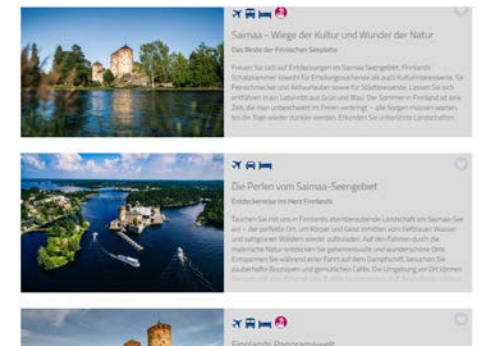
Saimaa - Wiege der Kultur und Wunder der Natur

Das Beste der Finnischen Seeplatte

Freuen Sie sich auf Entdeckungen im Saimaa-Seengebiet, Finnlands Schatzkammer sowohl für Erholungssuchende als auch Kulturinteressierte, für Feinschmecker und Aktivurlauber sowie für Städtereisende. Lassen Sie sich entführen in ein Labyrinth aus Grün und Blau. Der Sommer in Finnland ist eine Zeit, die man unbeschwert im Freien verbringt – alle Sorgen müssen warten, bis die Tage wieder dunkler werden. Erkunden Sie unberührte Landschaften

Die Perlen vom Saimaa-Seengebiet

Entdeckerreise ins Herz Finnlands

Tauchen Sie mit uns in Finnlands atemberaubende Landschaft am Saimaa-See ein – der perfekte Ort, um Körper und Geist inmitten vom heilsamen Wasser und saftgrünen Wäldern wieder aufzuladen. Auf den Fahrten durch die magische Natur entdecken Sie geheimnisvolle und wunderschöne Orte. Entspannen Sie während einer Fahrt auf dem Dampfschiff, besuchen Sie zauberhafte Boutiquen und gemütlichen Cafés. Die Umgebung vor Ort können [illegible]

Finnlands Panoramawelt